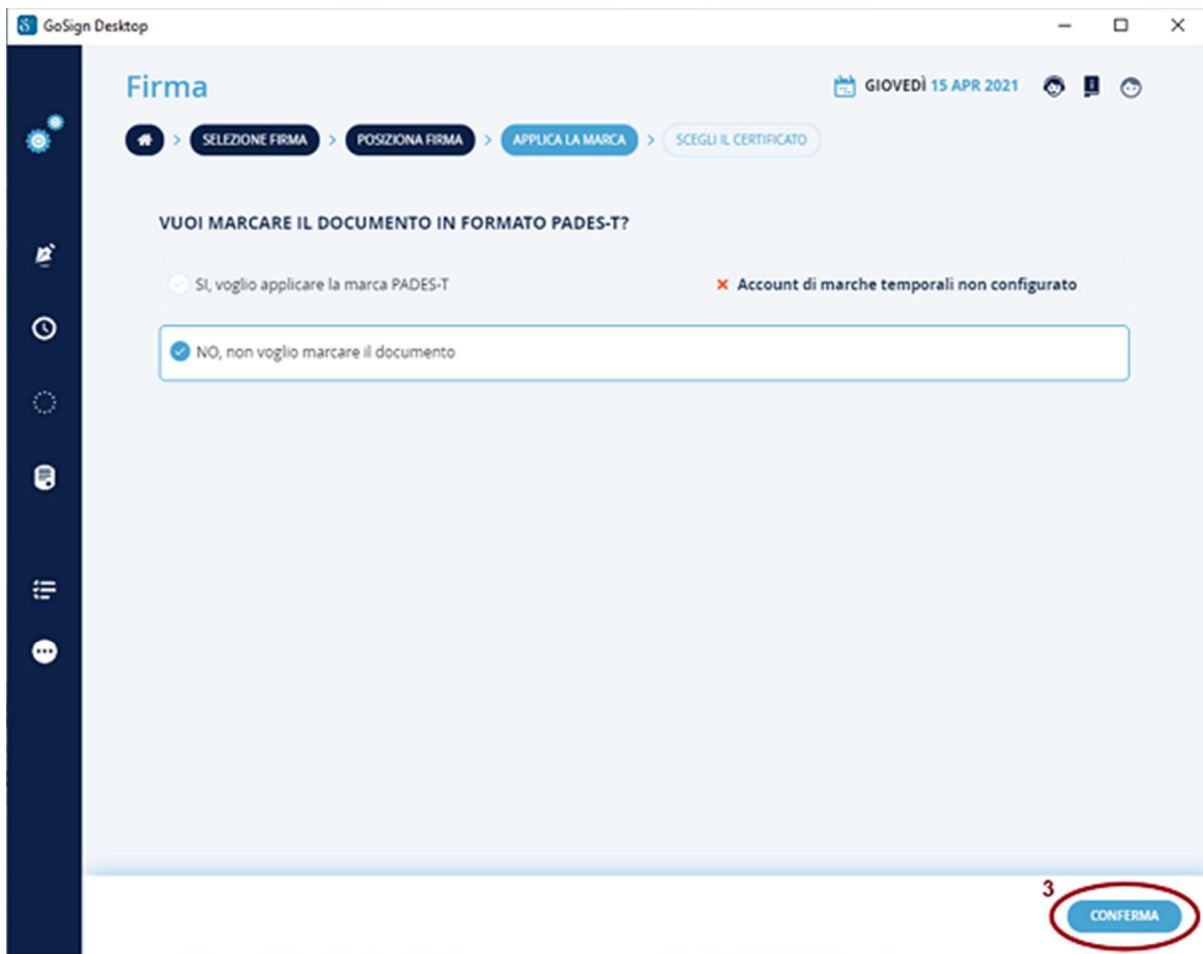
GoSign Desktop

Firma

GIOVEDÌ 15 APR 2021

SELEZIONE FIRMA > POSIZIONA FIRMA > APPLICA LA MARCA > SCEGLI IL CERTIFICATO

VUOI MARCARE IL DOCUMENTO IN FORMATO PADES-T?

SI, voglio applicare la marca PADES-T

× Account di marche temporali non configurato

NO, non voglio marcare il documento

3

CONFERMA